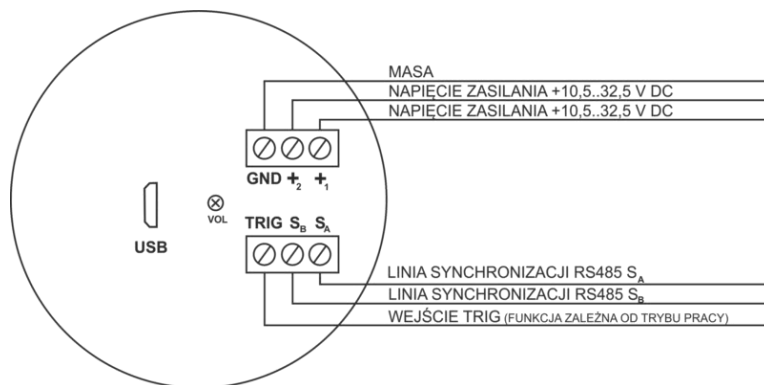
MASA
NAPIĘCIE ZASILANIA +10,5..32,5 V DC
NAPIĘCIE ZASILANIA +10,5..32,5 V DC

GND $+_2$ $+_1$

USB

VOL

TRIG $S_B$ $S_A$

LINIA SYNCHRONIZACJI RS485 $S_A$
LINIA SYNCHRONIZACJI RS485 $S_B$
WEJŚCIE TRIG (FUNKCJA ZALEŻNA OD TRYBU PRACY)